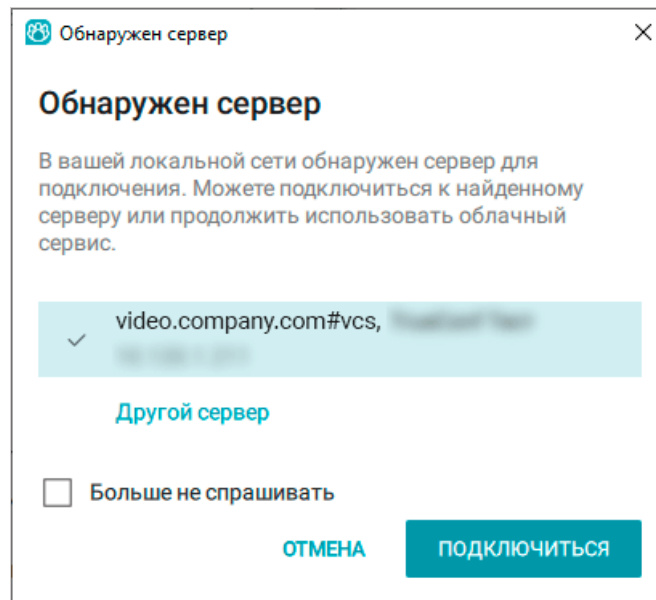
Обнаружен сервер

Обнаружен сервер

В вашей локальной сети обнаружен сервер для подключения. Можете подключиться к найденному серверу или продолжить использовать облачный сервис.

video.company.com#vcs, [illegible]
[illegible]

Другой сервер

Больше не спрашивать

ОТМЕНА

ПОДКЛЮЧИТЬСЯ